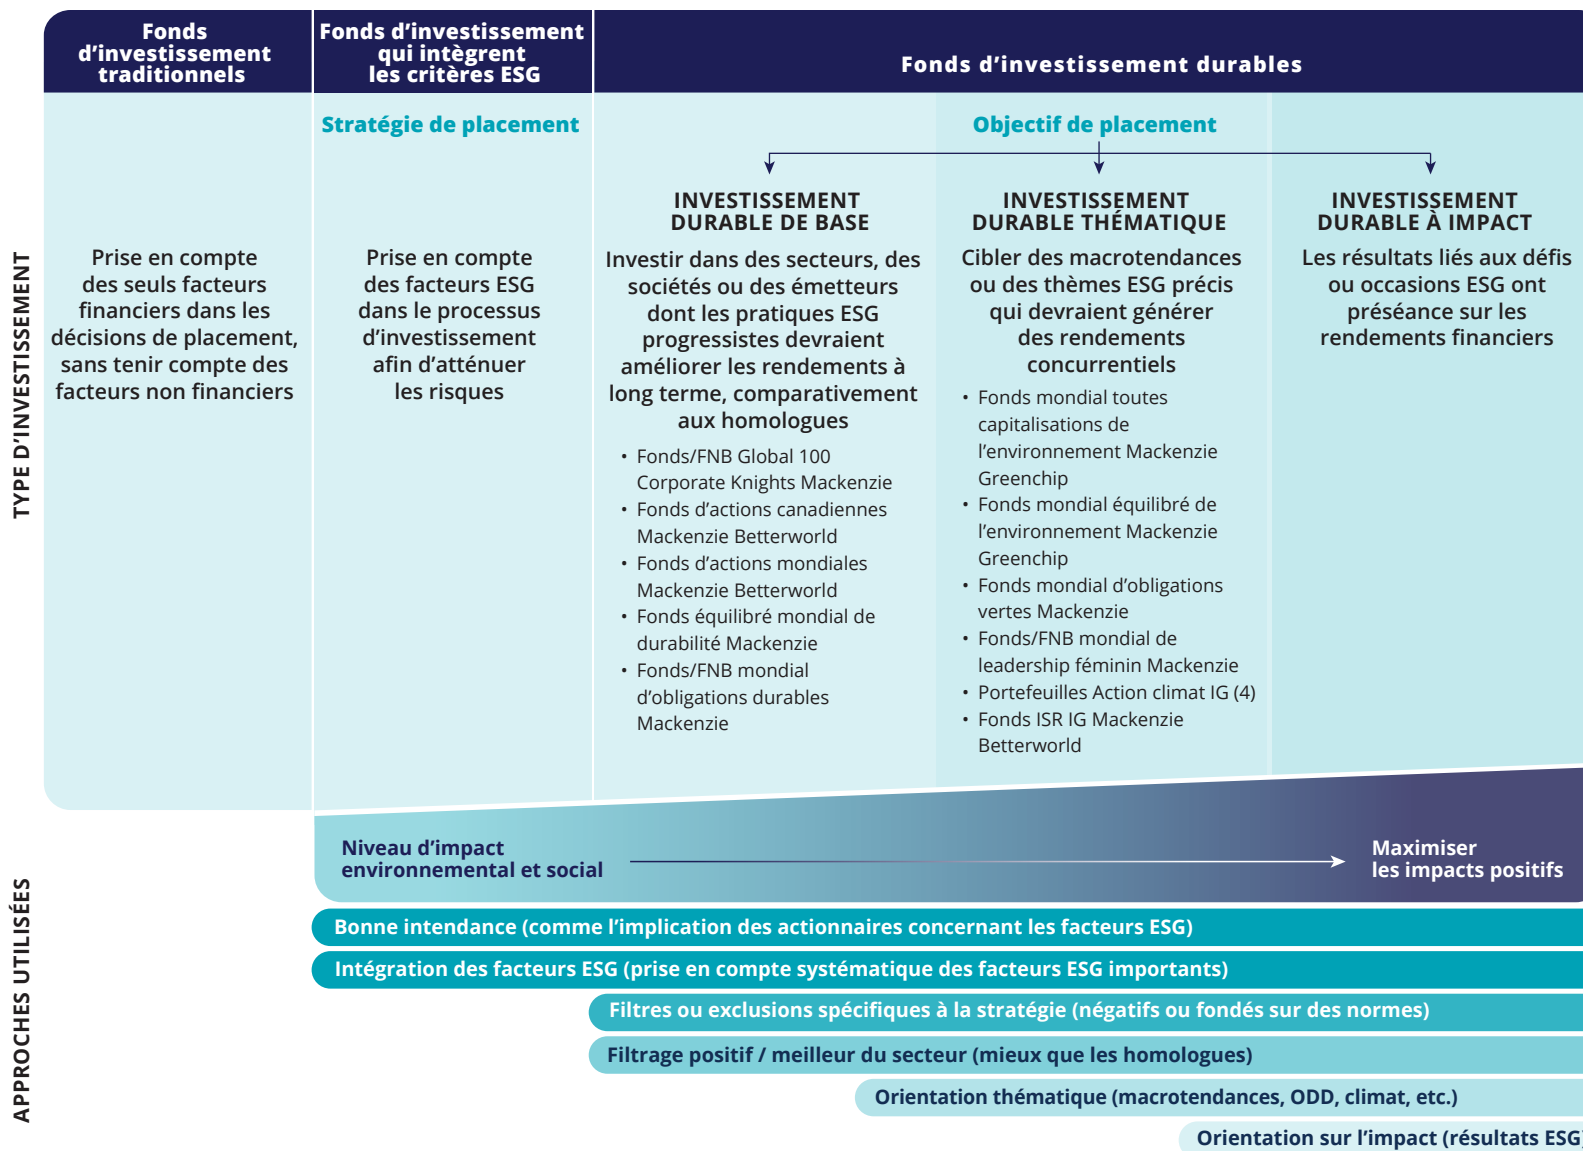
TYPE D'INVESTISSEMENT

| Fonds d'investissement traditionnels | Fonds d'investissement qui intègrent les critères ESG | Fonds d'investissement durables | | |
|---|---|---|---|---|
| | Stratégie de placement | Objectif de placement | | |
| | | INVESTISSEMENT DURABLE DE BASE | INVESTISSEMENT DURABLE THÉMATIQUE | INVESTISSEMENT DURABLE À IMPACT |
| Prise en compte des seuls facteurs financiers dans les décisions de placement, sans tenir compte des facteurs non financiers | Prise en compte des facteurs ESG dans le processus d'investissement afin d'atténuer les risques | Investir dans des secteurs, des sociétés ou des émetteurs dont les pratiques ESG progressistes devraient améliorer les rendements à long terme, comparativement aux homologues | Cibler des macrotendances ou des thèmes ESG précis qui devraient générer des rendements concurrentiels | Les résultats liés aux défis ou occasions ESG ont préséance sur les rendements financiers |
| | | • Fonds/FNB Global 100 Corporate Knights Mackenzie • Fonds d'actions canadiennes Mackenzie Betterworld • Fonds d'actions mondiales Mackenzie Betterworld • Fonds équilibré mondial de durabilité Mackenzie • Fonds/FNB mondial d'obligations durables Mackenzie | • Fonds mondial toutes capitalisations de l'environnement Mackenzie Greenchip • Fonds mondial équilibré de l'environnement Mackenzie Greenchip • Fonds mondial d'obligations vertes Mackenzie • Fonds/FNB mondial de leadership féminin Mackenzie • Portefeuilles Action climat IG (4) • Fonds ISR IG Mackenzie Betterworld | |

APPROCHES UTILISÉES

Niveau d'impact environnemental et social

Maximiser les impacts positifs

Bonne intendance (comme l'implication des actionnaires concernant les facteurs ESG)

Intégration des facteurs ESG (prise en compte systématique des facteurs ESG importants)

Filtres ou exclusions spécifiques à la stratégie (négatifs ou fondés sur des normes)

Filtrage positif / meilleur du secteur (mieux que les homologues)

Orientation thématique (macrotendances, ODD, climat, etc.)

Orientation sur l'impact (résultats ESG)